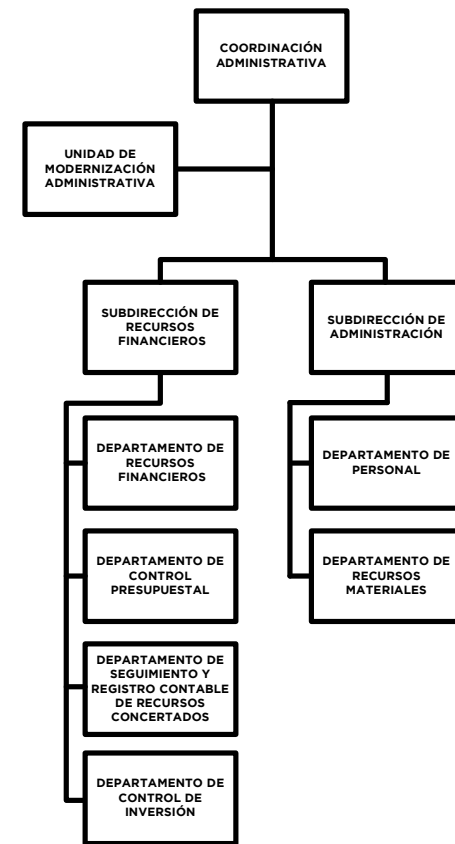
COORDINACIÓN ADMINISTRATIVA

UNIDAD DE MODERNIZACIÓN ADMINISTRATIVA

SUBDIRECCIÓN DE RECURSOS FINANCIEROS

DEPARTAMENTO DE RECURSOS FINANCIEROS

DEPARTAMENTO DE CONTROL PRESUPUESTAL

DEPARTAMENTO DE SEGUIMIENTO Y REGISTRO CONTABLE DE RECURSOS CONCERTADOS

DEPARTAMENTO DE CONTROL DE INVERSIÓN

SUBDIRECCIÓN DE ADMINISTRACIÓN

DEPARTAMENTO DE PERSONAL

DEPARTAMENTO DE RECURSOS MATERIALES